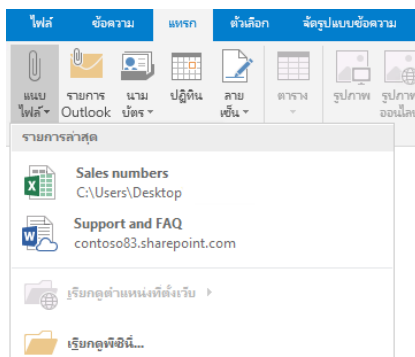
ไฟล์ ข้อความ แทรก ตัวเลือก จัดรูปแบบข้อความ

แนบไฟล์ รายการ Outlook นามบัตร ปฏิทิน ลายเซ็น ตาราง รูปภาพ รูปภาพออนไลน์

รายการล่าสุด

Sales numbers
C:\Users\Desktop

Support and FAQ
contoso83.sharepoint.com

เรียกดูตำแหน่งที่ตั้งเว็บ

เรียกดูพีซีนี้...